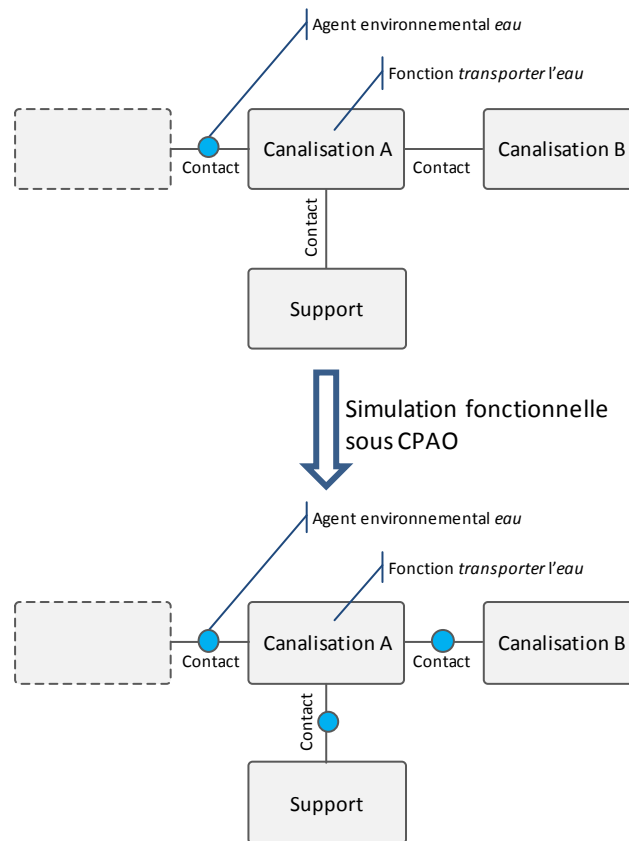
Agent environnemental *eau*

Fonction *transporter* l'*eau*

Contact

Canalisation A

Contact

Canalisation B

Contact

Support

Simulation fonctionnelle sous CPAO

Agent environnemental *eau*

Fonction *transporter* l'*eau*

Contact

Canalisation A

Contact

Canalisation B

Contact

Support